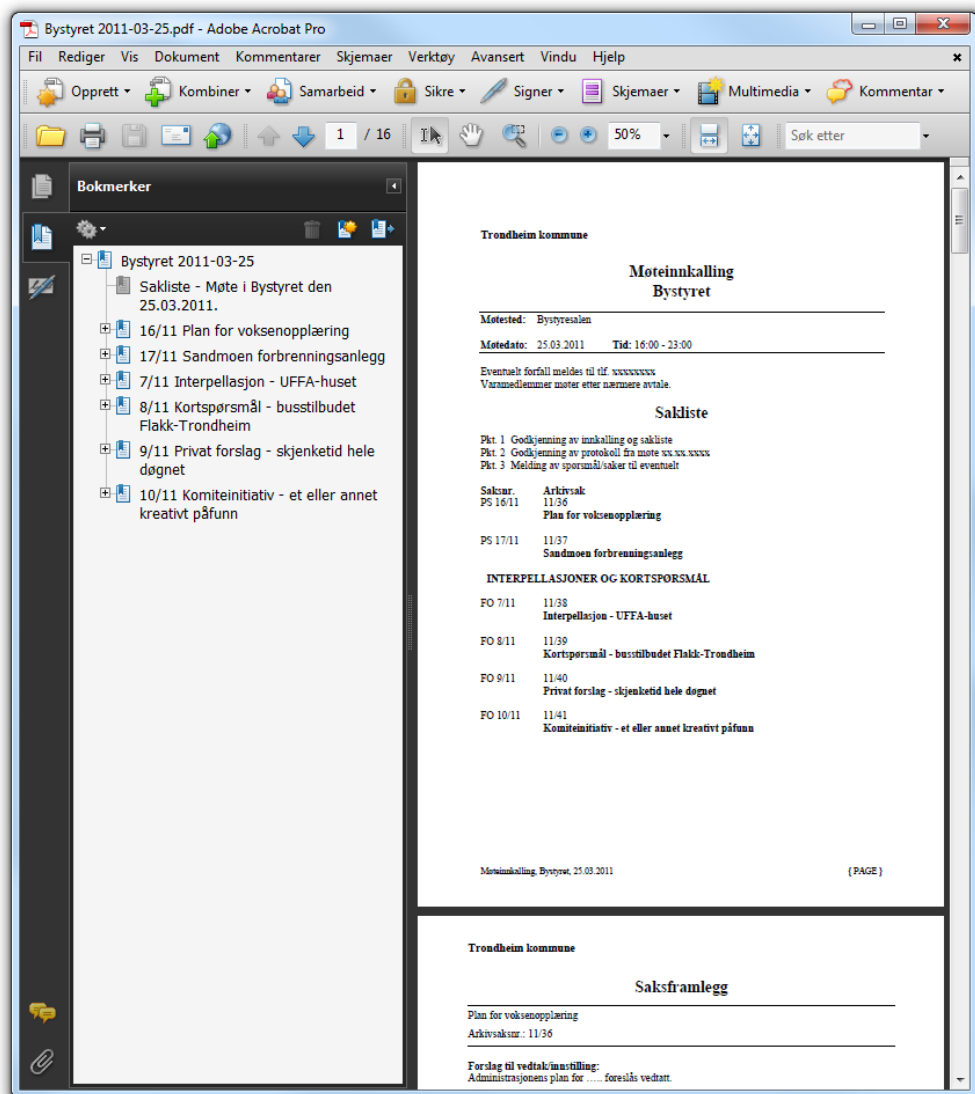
Bystyret 2011-03-25.pdf - Adobe Acrobat Pro

Fil Rediger Vis Dokument Kommentarer Skjemaer Verktøy Avansert Vindu Hjelp

Opprett Kombiner Samarbeid Sikre Signer Skjemaer Multimedia Kommentar

1 / 16 50% Søk etter

Bokmerker

Bystyret 2011-03-25
Sakliste - Møte i Bystyret den 25.03.2011.
16/11 Plan for voksenopplæring
17/11 Sandmoen forbrenningsanlegg
7/11 Interpellasjon - UFFA-huset
8/11 Kortspørsmål - busstilbudet Flakk-Trondheim
9/11 Privat forslag - skjenketid hele døgnet
10/11 Komiteinitiativ - et eller annet kreativt påfunn

Trondheim kommune

Møteinnkalling
Bystyret

Møtested: Bystyresalen

Møtedato: 25.03.2011 Tid: 16:00 - 23:00

Eventuelt forfall meldes til tlf. xxxxxxxx
Varamedlemmer møter etter nærmere avtale.

Sakliste

Pkt. 1 Godkjenning av innkalling og sakliste
Pkt. 2 Godkjenning av protokoll fra møte xx.xx.xxxx
Pkt. 3 Melding av spørsmål/saker til eventuelt

| Saksnr. | Arkivsak |
|---|---|
| PS 16/11 | 11/36 Plan for voksenopplæring |
| PS 17/11 | 11/37 Sandmoen forbrenningsanlegg |

INTERPELLASJONER OG KORTSPØRSMÅL

| | |
|---|---|
| FO 7/11 | 11/38 Interpellasjon - UFFA-huset |
| FO 8/11 | 11/39 Kortspørsmål - busstilbudet Flakk-Trondheim |
| FO 9/11 | 11/40 Privat forslag - skjenketid hele døgnet |
| FO 10/11 | 11/41 Komiteinitiativ - et eller annet kreativt påfunn |

Møteinnkalling, Bystyret, 25.03.2011 { PAGE }

Trondheim kommune

Saksframlegg

Plan for voksenopplæring

Arkivsaksnr.: 11/36

Forslag til vedtak/innstilling:
Administrasjonens plan for ..... foreslås vedtatt.